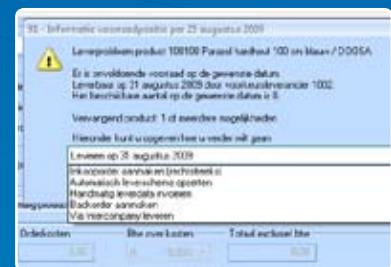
SI - Informatie voorraadpositie per 25 augustus 2009

Leverprobleem product 108108 Parasol handheld 100 cm blauw / DOGSA

Er is onvoldoende voorraad op de gewenste datum.
Leverbaar op 31 augustus 2009 door voorlussevervangier 1002.
Het beschikbare aantal op de gewenste datum is 0.

Vervangend product: 1 of meerdere mogelijkheden

Hieronder kunt u opgeven hoe u verder wilt gaan

Leveren op 31 augustus 2009

Inkooporder aanmaken (nog...)
Automatisch leverschema opstellen
Handmatig leverdata invoeren
Backorder aanmaken
Via intercompany leveren

Orderkosten
Btw over kosten
Totaal exclusief btw